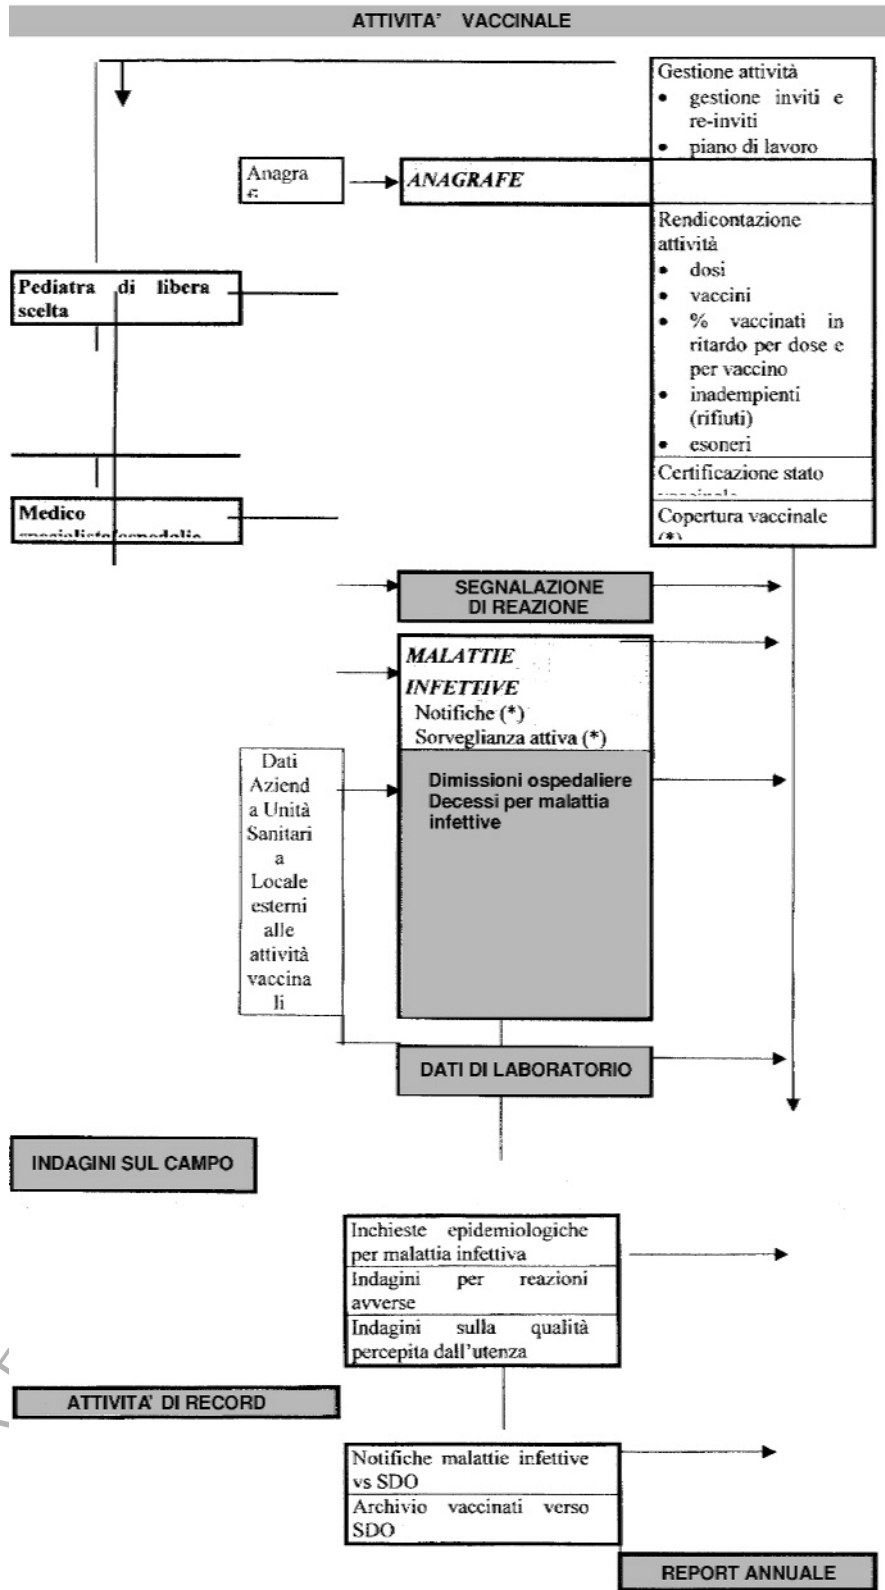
ATTIVITA' VACCINALE

Gestione attività
- gestione inviti e re-inviti
- piano di lavoro

Anagra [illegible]

ANAGRAFE

Rendicontazione attività
- dosi
- vaccini
- % vaccinati in ritardo per dose e per vaccino
- inadempienti (rifiuti)
- esoneri

Certificazione stato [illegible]

Copertura vaccinale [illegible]

Pediatra di libera scelta

Medico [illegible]

SEGNALAZIONE DI REAZIONE

MALATTIE INFETTIVE
Notifiche (*)
Sorveglianza attiva (*)

Dati Aziend a Unità Sanitari a Locale esterni alle attività vaccina li

Dimissioni ospedaliere
Decessi per malattia infettive

DATI DI LABORATORIO

INDAGINI SUL CAMPO

Inchieste epidemiologiche per malattia infettiva
Indagini per reazioni avverse
Indagini sulla qualità percepita dall'utenza

ATTIVITA' DI RECORD

Notifiche malattie infettive vs SDO
Archivio vaccinati verso SDO

REPORT ANNUALE